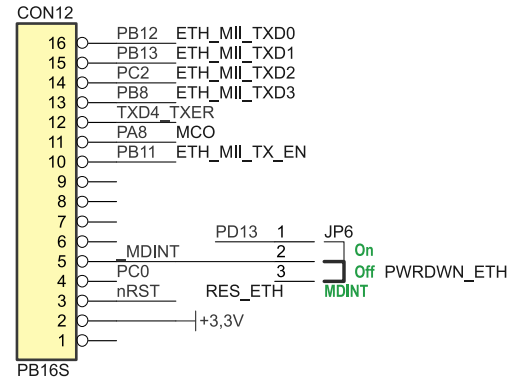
CON12

16 PB12 ETH_MII_TXD0
15 PB13 ETH_MII_TXD1
14 PC2 ETH_MII_TXD2
13 PB8 ETH_MII_TXD3
12 TXD4_TXER
11 PA8 MCO
10 PB11 ETH_MII_TX_EN
9
8
7
6 PD13 1 JP6
5 _MDINT 2 On
4 PC0 3 Off PWRDWN_ETH
3 nRST RES_ETH MDINT
2 +3,3V
1

PB16S